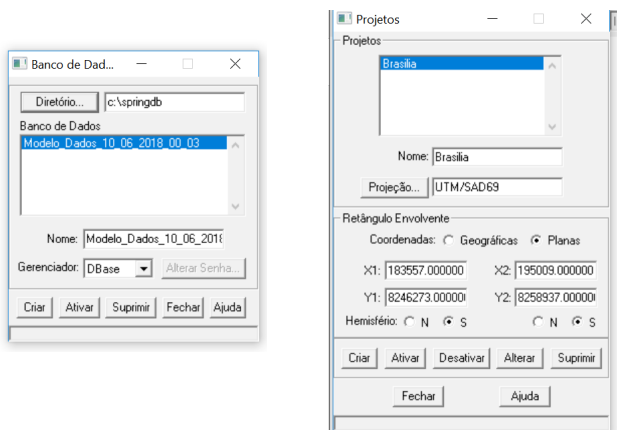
Banco de Dad...

Diretório... c:\springdb

Banco de Dados

Modelo_Dados_10_06_2018_00_03

Nome: Modelo_Dados_10_06_2018

Gerenciador: DBase

Alterar Senha...

Criar Ativar Suprimir Fechar Ajuda

Projetos

Projetos

Brasilia

Nome: Brasilia

Projeção... UTM/SAD69

Retângulo Envolvente

Coordenadas: Geográficas Planas

X1: 183557.000000 X2: 195009.000000

Y1: 8246273.00000 Y2: 8258937.00000

Hemisfério: N S N S

Criar Ativar Desativar Alterar Suprimir

Fechar Ajuda